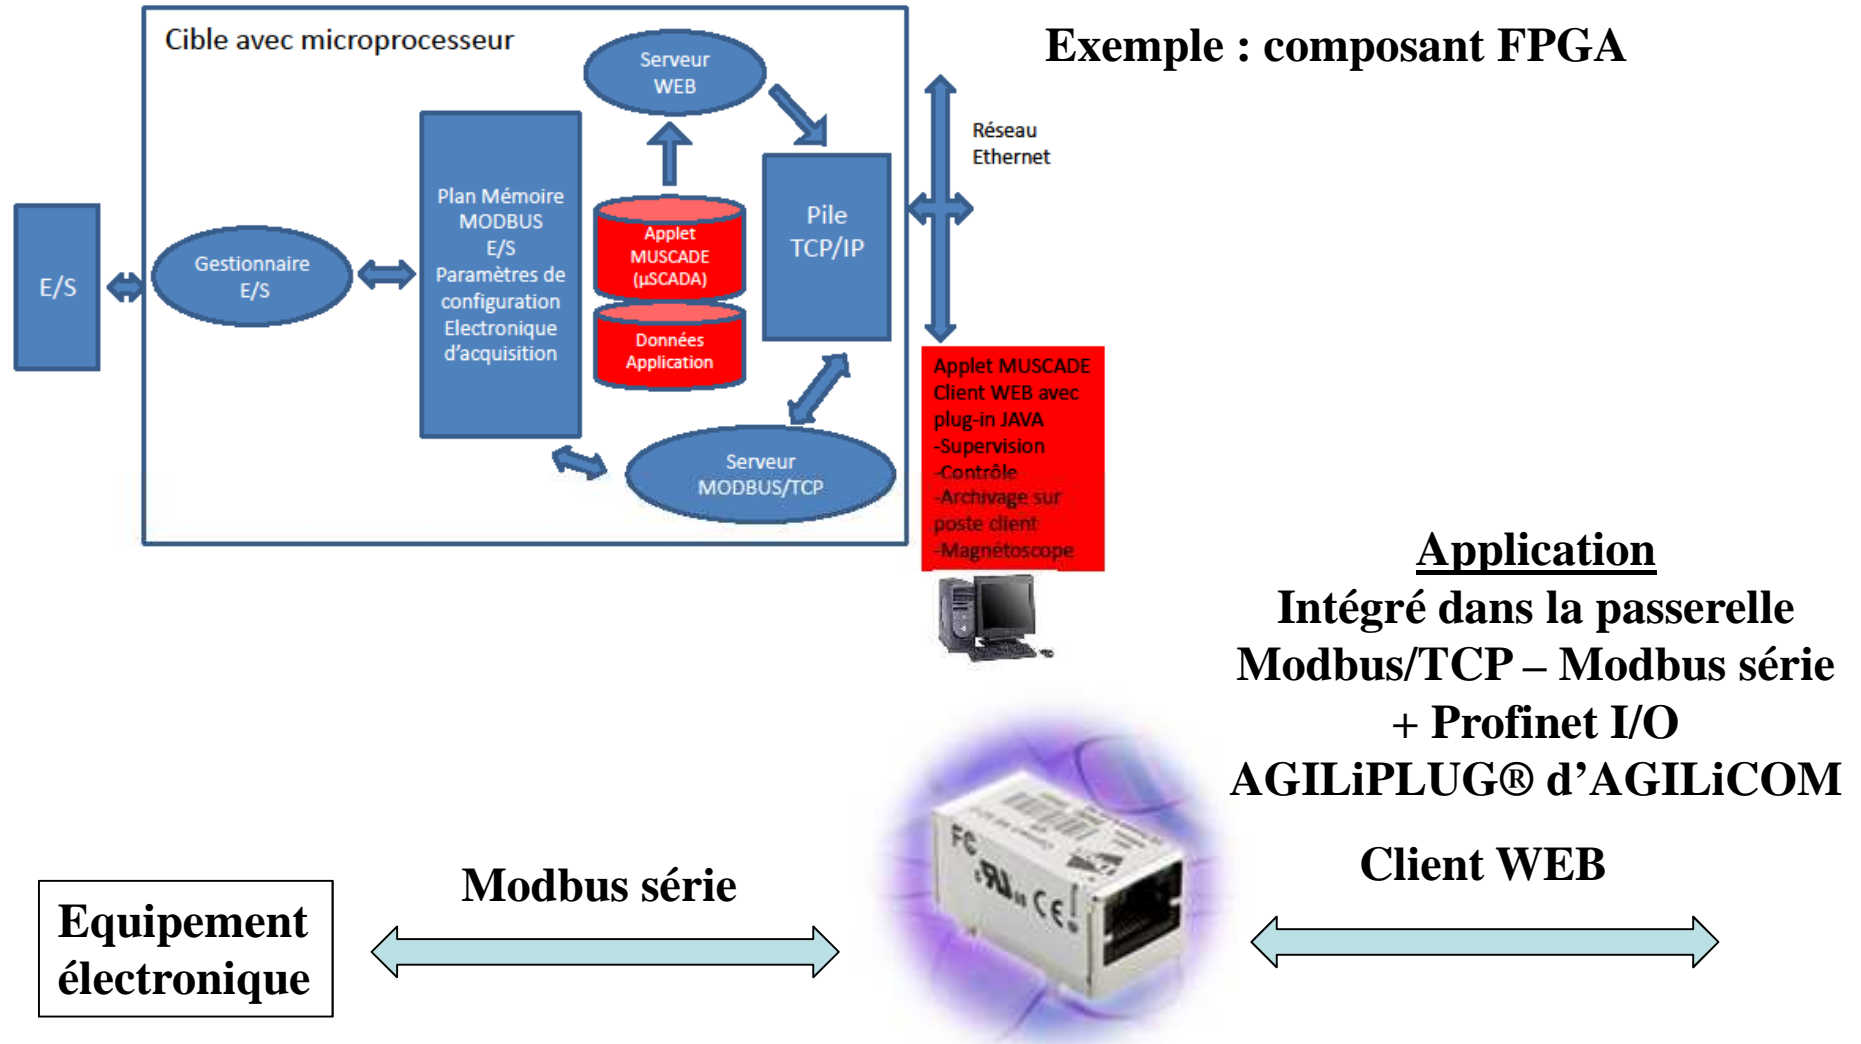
Cible avec microprocesseur

Serveur WEB

Exemple : composant FPGA

Réseau Ethernet

E/S

Gestionnaire E/S

Plan Mémoire MODBUS E/S Paramètres de configuration Electronique d'acquisition

Applet MUSCADE (µSCADA)

Données Application

Pile TCP/IP

Serveur MODBUS/TCP

Applet MUSCADE Client WEB avec plug-in JAVA
-Supervision
-Contrôle
-Archivage sur poste client
-Magnétoscope

Application
Intégré dans la passerelle Modbus/TCP – Modbus série + Profinet I/O
AGILiPLUG® d'AGILiCOM

Client WEB

Modbus série

Equipement électronique